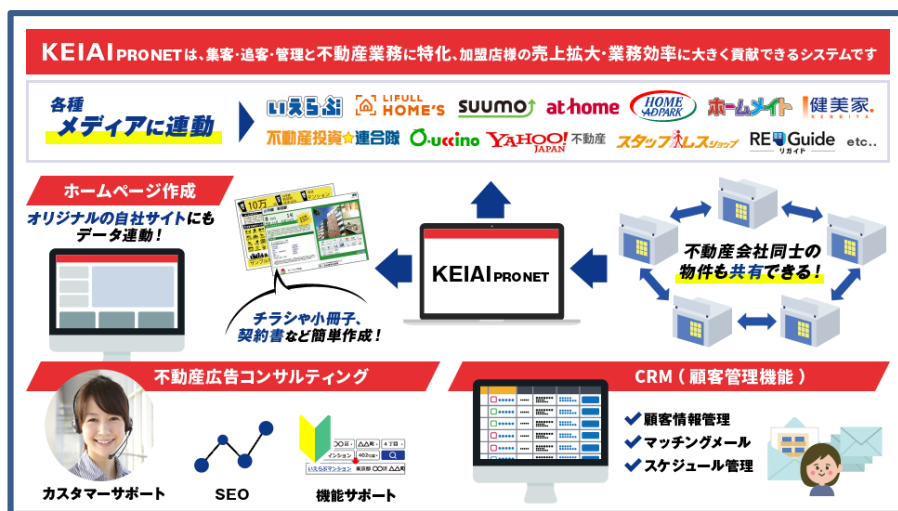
KEIAI PRONETは、集客・追客・管理と不動産業務に特化、加盟店様の売上拡大・業務効率に大きく貢献できるシステムです

各種
メディアに連動

いえらぶ
LIFULL HOME'S
SUUMO
at home
HOME ADPARK
ホームメイト
健美家
不動産投資★連合隊
O-uccino
YAHOO! JAPAN 不動産
スタッフ オススメ ショップ
RE Guide リガイド
etc..

ホームページ作成
オリジナルの自社サイトにも
データ連動！

10万

チラシや小冊子、
契約書など簡単作成！

KEIAI PRONET

不動産会社同士の
物件も共有できる！

不動産広告コンサルティング

カスタマーサポート
SEO
機能サポート

CRM（顧客管理機能）
顧客情報管理
マッチングメール
スケジュール管理